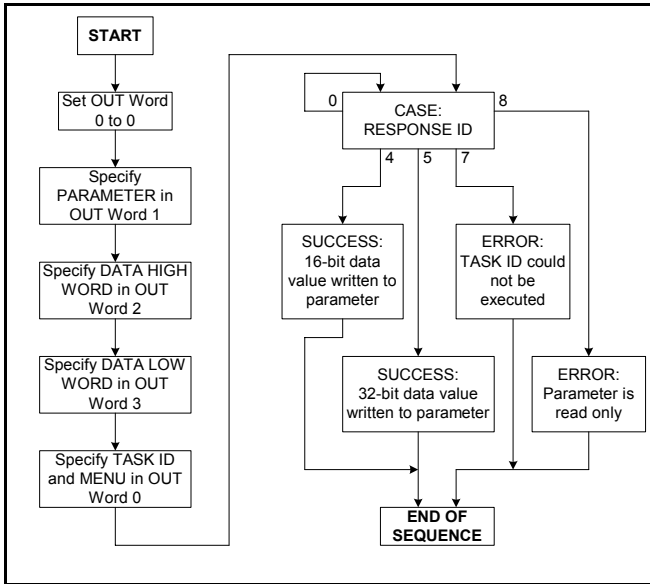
START

Set OUT Word 0 to 0

Specify PARAMETER in OUT Word 1

Specify DATA HIGH WORD in OUT Word 2

Specify DATA LOW WORD in OUT Word 3

Specify TASK ID and MENU in OUT Word 0

0

CASE: RESPONSE ID

8

4

5

7

SUCCESS: 16-bit data value written to parameter

ERROR: TASK ID could not be executed

SUCCESS: 32-bit data value written to parameter

ERROR: Parameter is read only

END OF SEQUENCE